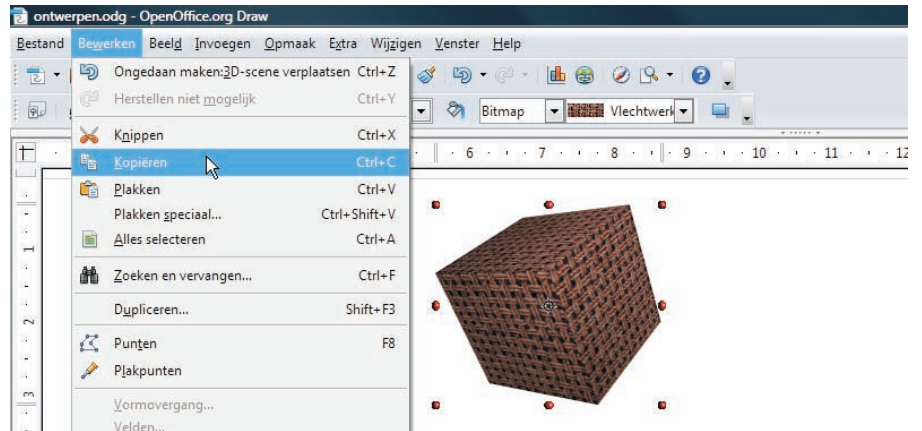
ontwerpen.odg - OpenOffice.org Draw

Bestand Bewerken Beeld Invoegen Opmaak Extra Wijzigen Venster Help

Ongedaan maken:3D-scene verplaatsen Ctrl+Z
Herstellen niet mogelijk Ctrl+Y
Knippen Ctrl+X
Kopiëren Ctrl+C
Plakken Ctrl+V
Plakken speciaal... Ctrl+Shift+V
Alles selecteren Ctrl+A
Zoeken en vervangen... Ctrl+F
Dupliceren... Shift+F3
Punten F8
Plakpunten
Vormovergang...
Velden...

Bitmap
Vlechtwerk

6 7 8 9 10 11 12
1
2
3